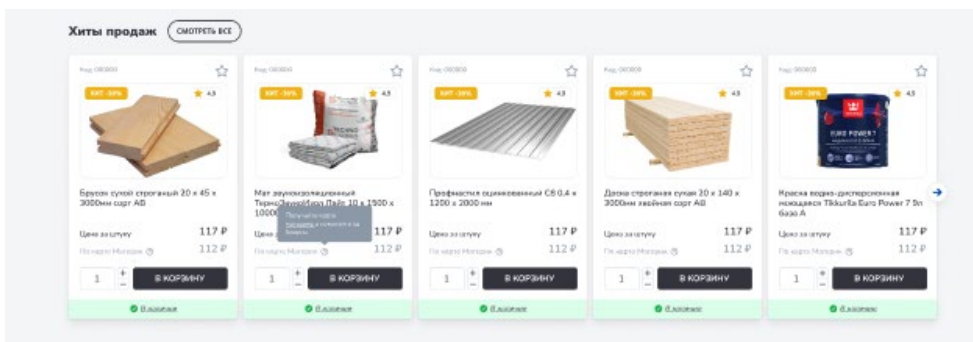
Хиты продаж СМОТРЕТЬ ВСЕ

Код 000000
ХИТ -30%
4.3
Брусок сухой строганый 20 х 45 х 3000мм сорт АВ
Цена за штуку 117 ₽
По карте Магазин 112 ₽
1
В КОРЗИНУ
В наличии

Код 000000
ХИТ -30%
4.3
Мат звукоизоляционный ТермоЗвукоИзол Лайт 10 х 1500 х 10000 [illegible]
Получите карту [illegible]
Цена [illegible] 117 ₽
По карте Магазин 112 ₽
1
В КОРЗИНУ
В наличии

Код 000000
ХИТ -30%
4.3
Профнастил оцинкованный С8 0,4 х 1200 х 2000 мм
Цена за штуку 117 ₽
По карте Магазин 112 ₽
1
В КОРЗИНУ
В наличии

Код 000000
ХИТ -30%
4.3
Доска строганая сухая 20 х 140 х 3000мм хвойная сорт АВ
Цена за штуку 117 ₽
По карте Магазин 112 ₽
1
В КОРЗИНУ
В наличии

Код 000000
ХИТ -30%
4.3
Краска водно-дисперсионная моющаяся Tikkurila Euro Power 7 9л база А
Цена за штуку 117 ₽
По карте Магазин 112 ₽
1
В КОРЗИНУ
В наличии